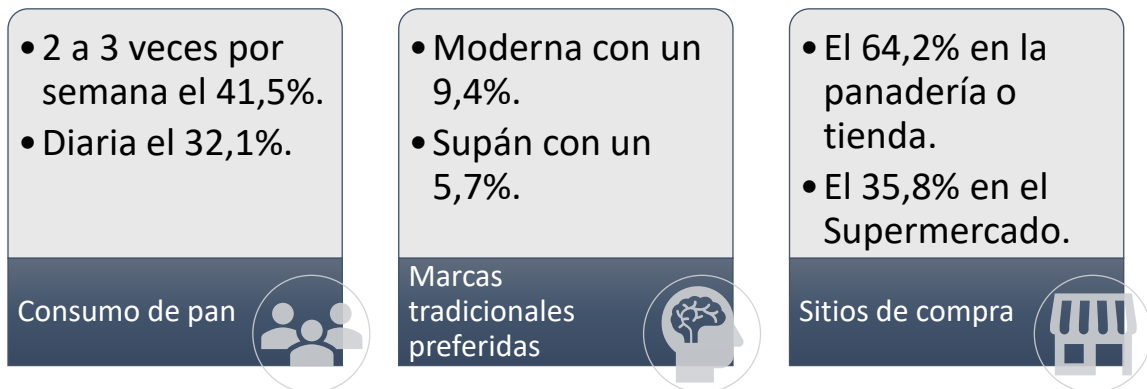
• 2 a 3 veces por semana el 41,5%.
• Diaria el 32,1%.

Consumo de pan

• Moderna con un 9,4%.
• Supán con un 5,7%.

Marcas tradicionales preferidas

• El 64,2% en la panadería o tienda.
• El 35,8% en el Supermercado.

Sitios de compra